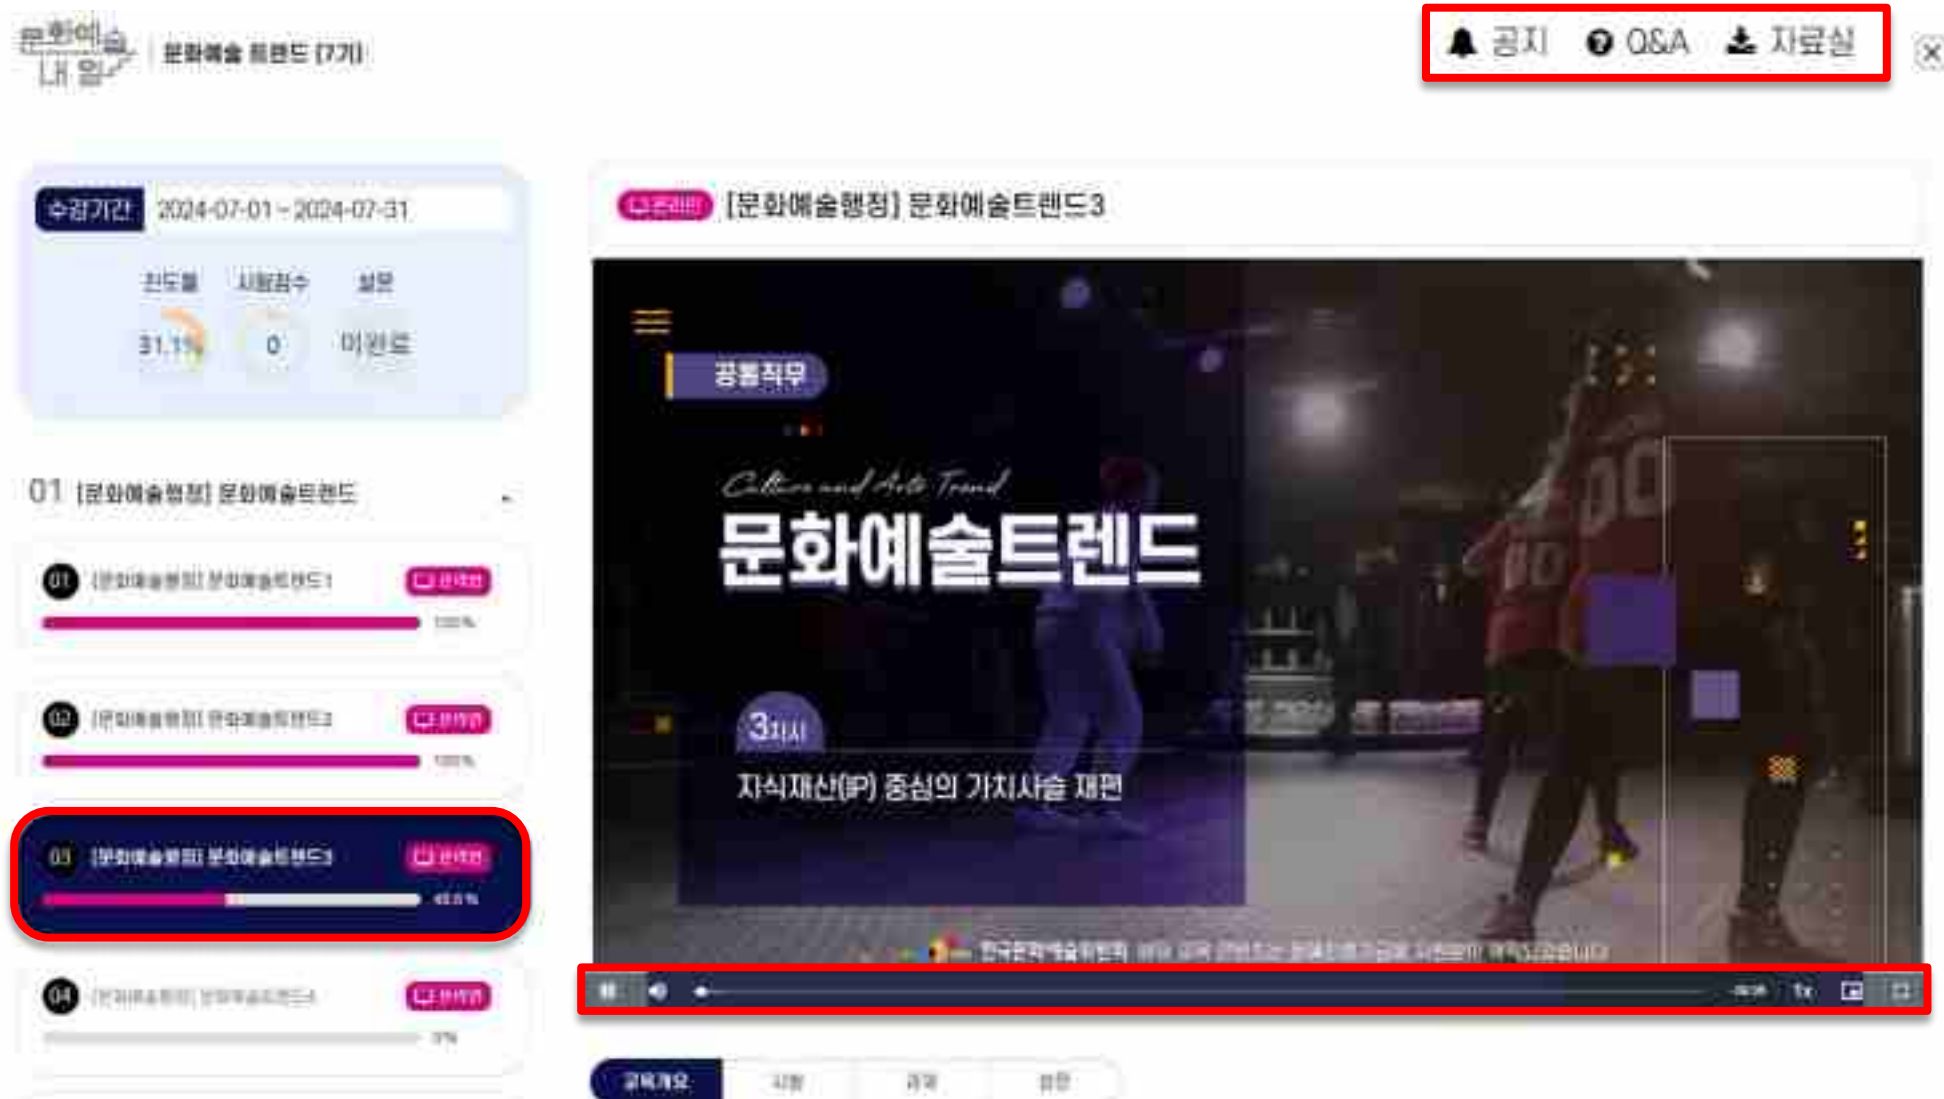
문화예술 내일 | 문화예술 트렌드 [7기]

공지 Q&A 자료실

수강기간 2024-07-01 ~ 2024-07-31

진도율 31.1%
시험점수 0
설문 미완료

01 [문화예술행정] 문화예술트렌드

01 [문화예술행정] 문화예술트렌드1 온라인 100%

02 [문화예술행정] 문화예술트렌드2 온라인 100%

03 [문화예술행정] 문화예술트렌드3 온라인 45.5%

04 [문화예술행정] 문화예술트렌드4 온라인 0%

온라인 [문화예술행정] 문화예술트렌드3

공통직무

Culture and Arts Trend

문화예술트렌드

3차시

지식재산(IP) 중심의 가치사슬 재편

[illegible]

1x

교육개요 시험 과제 설문